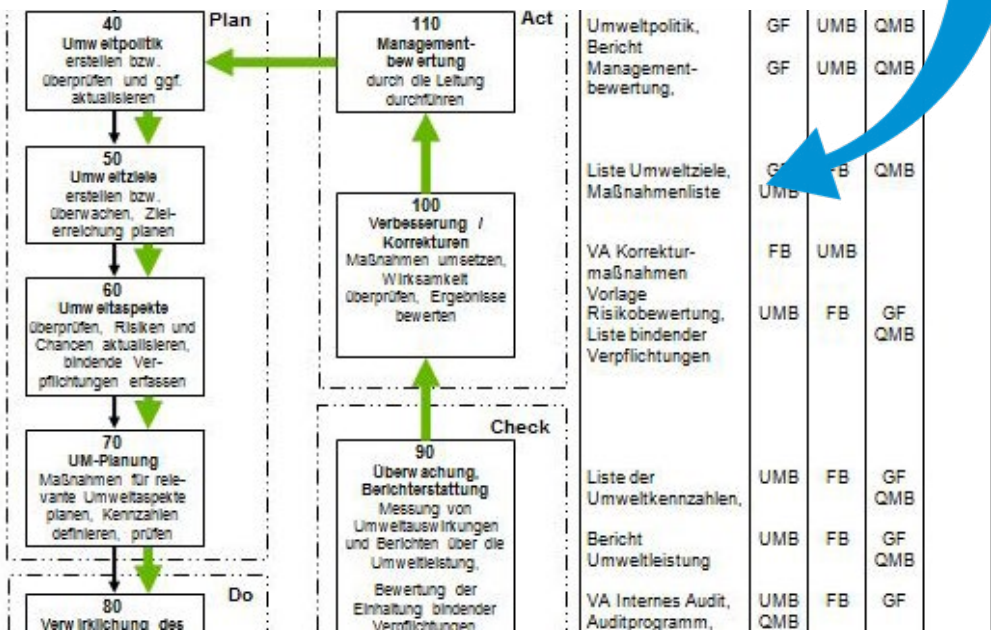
Plan

40
Umweltpolitik
erstellen bzw. überprüfen und ggf. aktualisieren

50
Umweltziele
erstellen bzw. überwachen, Zielerreichung planen

60
Umweltaspekte
überprüfen, Risiken und Chancen aktualisieren, bindende Verpflichtungen erfassen

70
UM-Planung
Maßnahmen für relevante Umweltaspekte planen, Kennzahlen definieren, prüfen

Do

80
Verwirklichung des

Act

110
Managementbewertung
durch die Leitung durchführen

100
Verbesserung / Korrekturen
Maßnahmen umsetzen, Wirksamkeit überprüfen, Ergebnisse bewerten

Check

90
Überwachung, Berichterstattung
Messung von Umweltauswirkungen und Berichten über die Umweltleistung,

Bewertung der Einhaltung bindender Verpflichtungen

| Umweltpolitik, Bericht | GF | UMB | QMB |
|---|---|---|---|
| Managementbewertung, | GF | UMB | QMB |
| Liste Umweltziele, Maßnahmenliste | GF UMB | FB | QMB |
| VA Korrekturmaßnahmen | FB | UMB | |
| Vorlage Risikobewertung, Liste bindender Verpflichtungen | UMB | FB | GF QMB |
| Liste der Umweltkennzahlen, | UMB | FB | GF QMB |
| Bericht Umweltleistung | UMB | FB | GF QMB |
| VA Internes Audit, Auditprogramm, | UMB QMB | FB | GF |